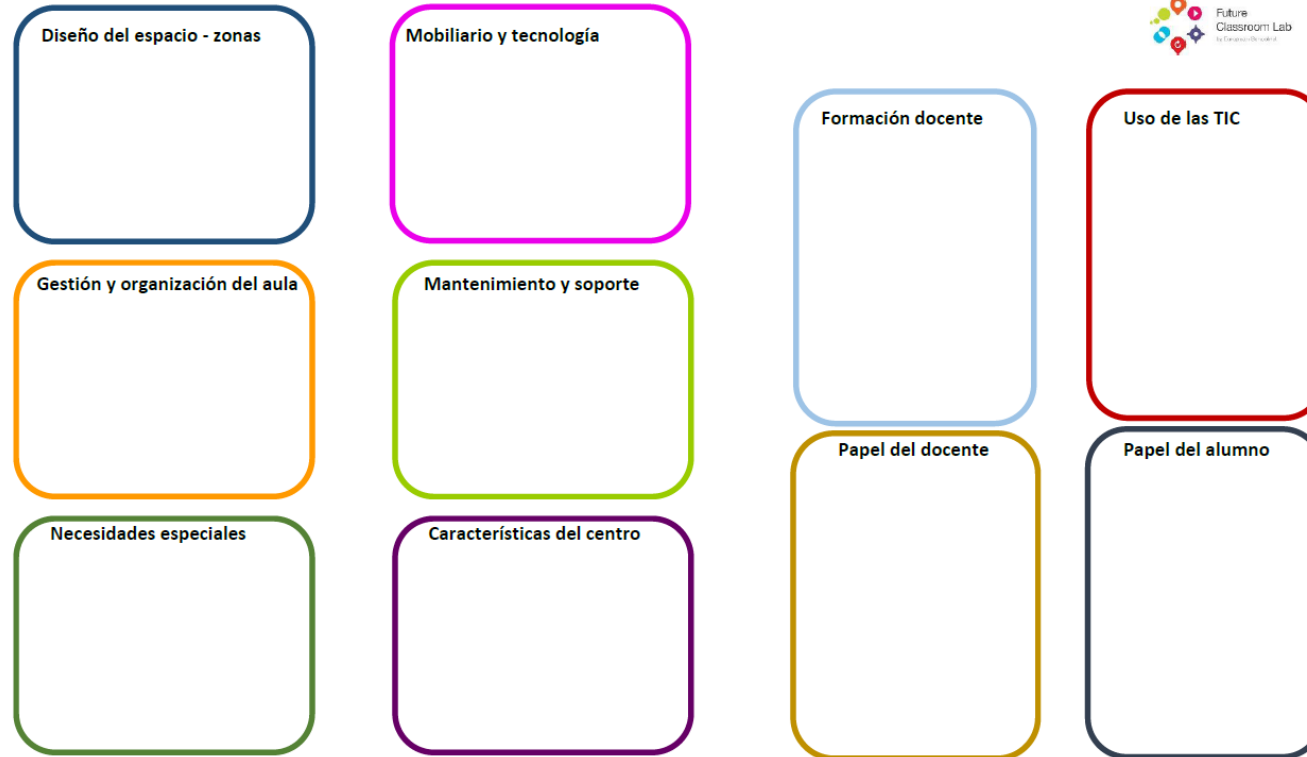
Future Classroom Lab
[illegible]

Diseño del espacio - zonas

Mobiliario y tecnología

Formación docente

Uso de las TIC

Gestión y organización del aula

Mantenimiento y soporte

Papel del docente

Papel del alumno

Necesidades especiales

Características del centro